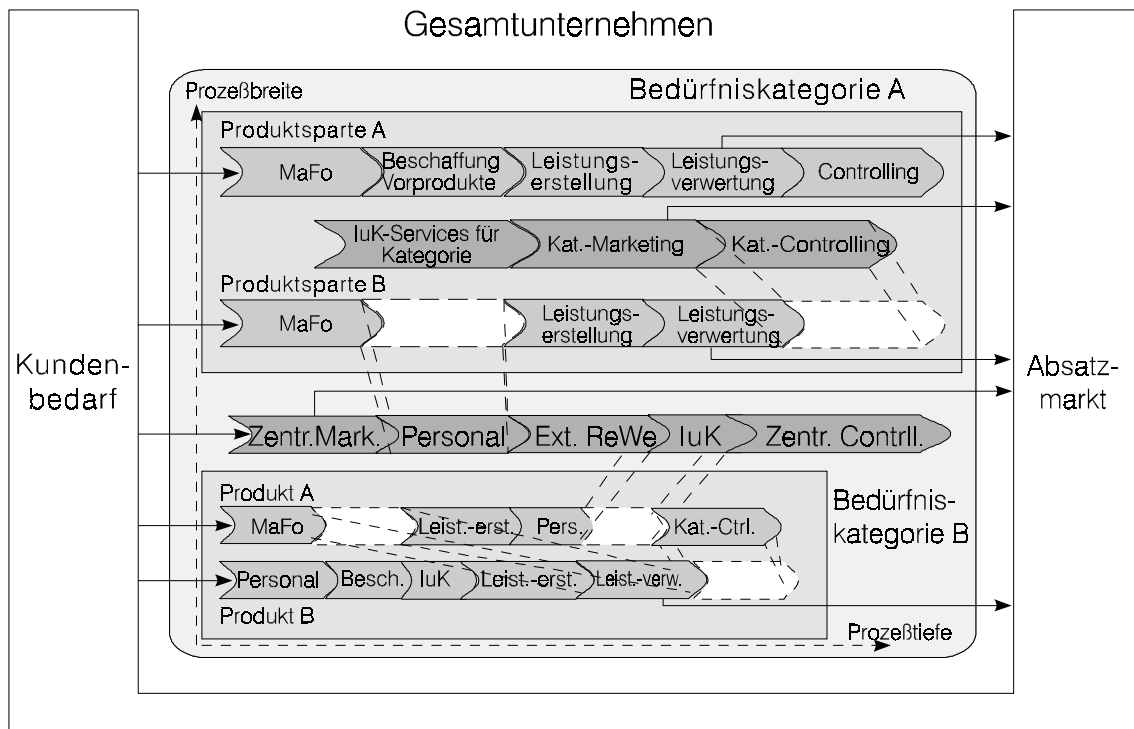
Gesamtunternehmen

Prozeßbreite

Bedürfniskategorie A

Produktsparte A

MaFo

Beschaffung Vorprodukte

Leistungserstellung

Leistungsverwertung

Controlling

IuK-Services für Kategorie

Kat.-Marketing

Kat.-Controlling

Produktsparte B

MaFo

Leistungserstellung

Leistungsverwertung

Kundenbedarf

Absatzmarkt

Zentr.Mark.

Personal

Ext. ReWe

IuK

Zentr. Contrll.

Produkt A

MaFo

Leist.-erst.

Pers.

Kat.-Ctrl.

Bedürfniskategorie B

Personal

Besch.

IuK

Leist.-erst.

Leist.-verw.

Produkt B

Prozeßtiefe